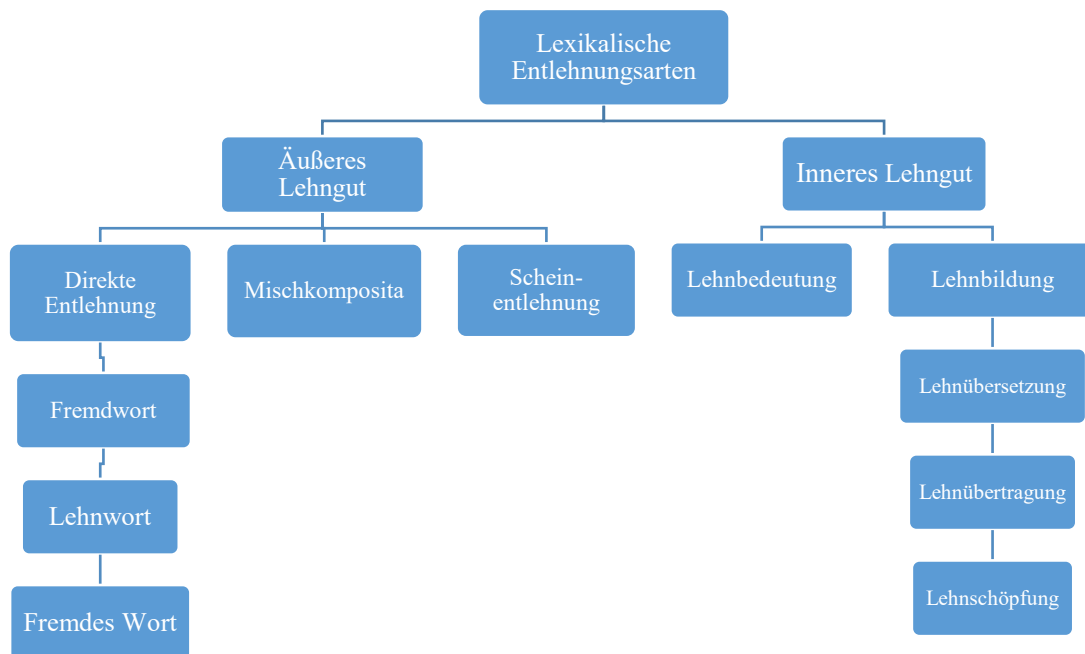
Lexikalische Entlehnungsarten

Äußeres Lehngut

Inneres Lehngut

Direkte Entlehnung

Mischkomposita

Scheinentlehnung

Lehnbedeutung

Lehnbildung

Fremdwort

Lehnwort

Fremdes Wort

Lehnübersetzung

Lehnübertragung

Lehnschöpfung